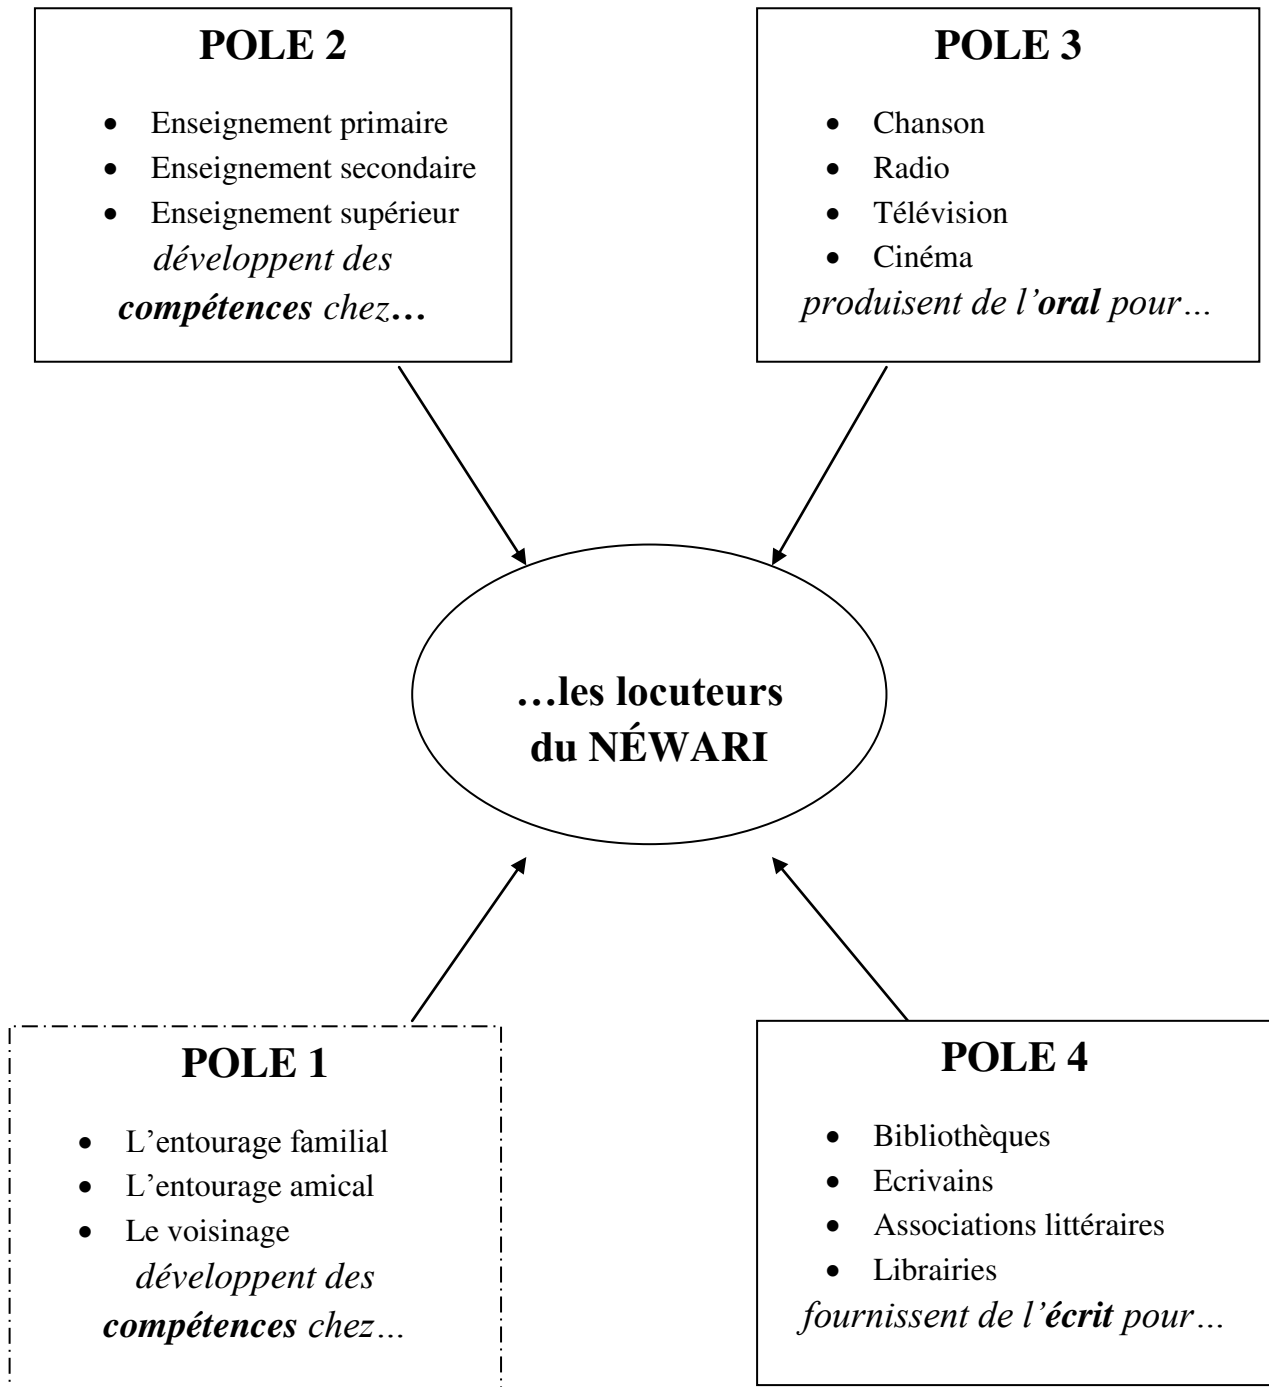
POLE 2

- Enseignement primaire
- Enseignement secondaire
- Enseignement supérieur

*développent des* ***compétences*** *chez…*

POLE 3

- Chanson
- Radio
- Télévision
- Cinéma

*produisent de l'****oral*** *pour…*

…les locuteurs du NÉWARI

POLE 1

- L'entourage familial
- L'entourage amical
- Le voisinage

*développent des* ***compétences*** *chez…*

POLE 4

- Bibliothèques
- Ecrivains
- Associations littéraires
- Librairies

*fournissent de l'****écrit*** *pour…*